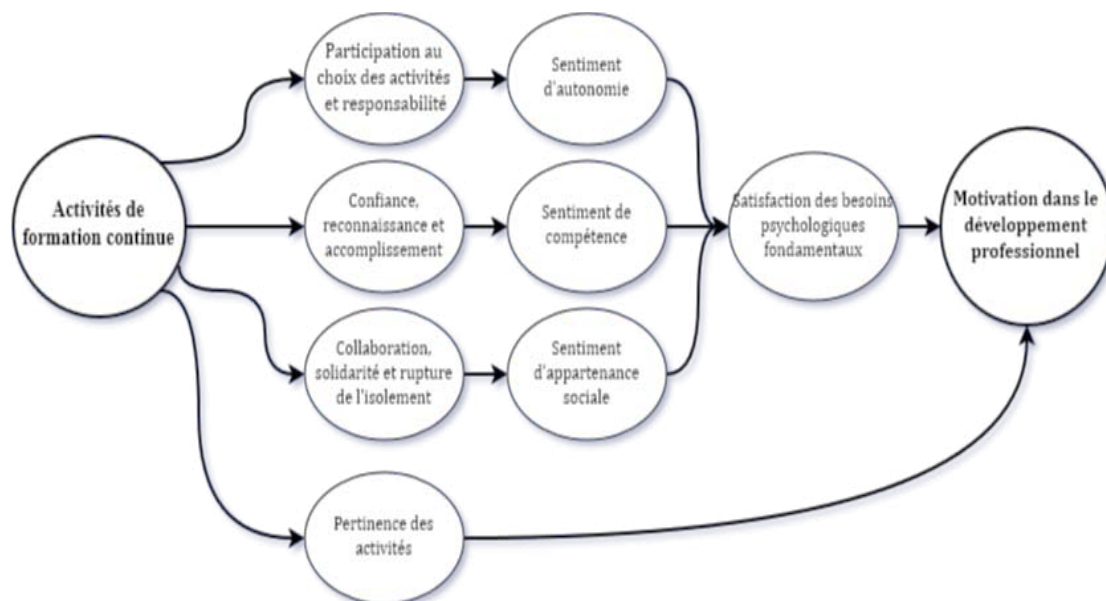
Activités de formation continue

Participation au choix des activités et responsabilité

Sentiment d'autonomie

Confiance, reconnaissance et accomplissement

Sentiment de compétence

Collaboration, solidarité et rupture de l'isolement

Sentiment d'appartenance sociale

Satisfaction des besoins psychologiques fondamentaux

Motivation dans le développement professionnel

Pertinence des activités